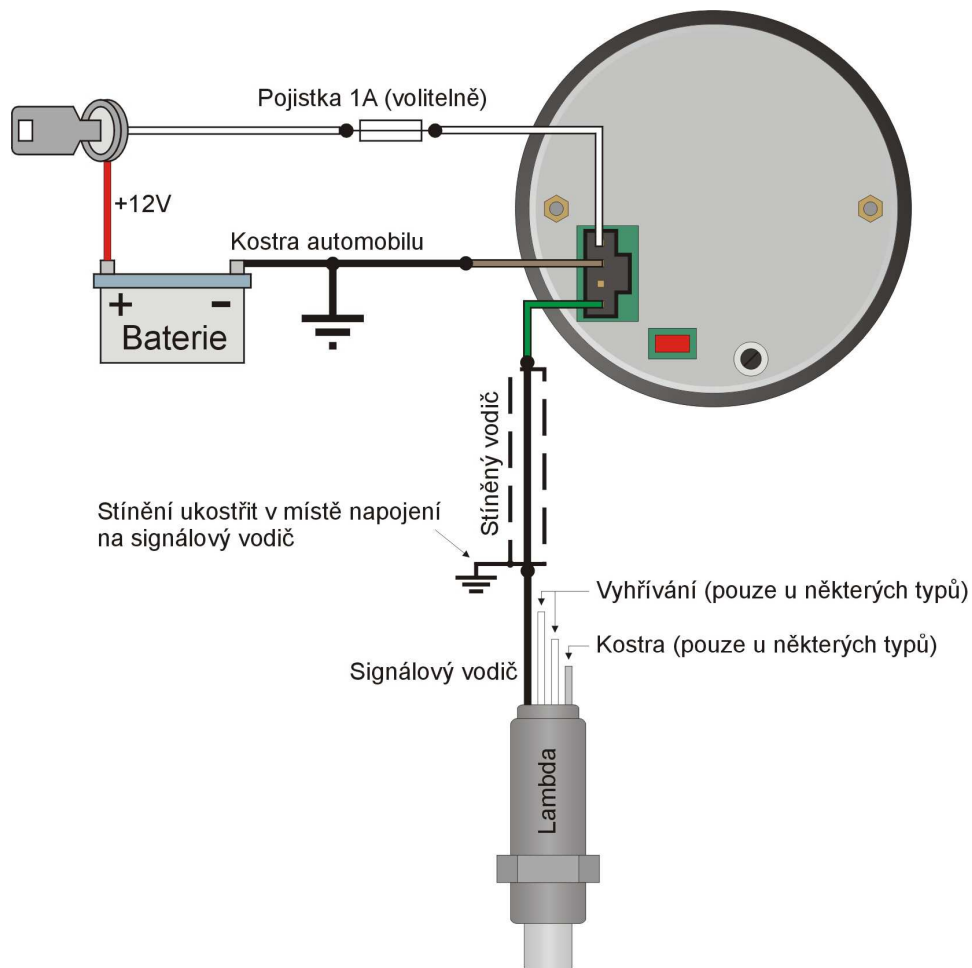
Pojistka 1A (volitelně)

+12V

Kostra automobilu

+ -
Baterie

Stíněný vodič

Stínění ukostřit v místě napojení na signálový vodič

Vyhřívání (pouze u některých typů)

Kostra (pouze u některých typů)

Signálový vodič

Lambda